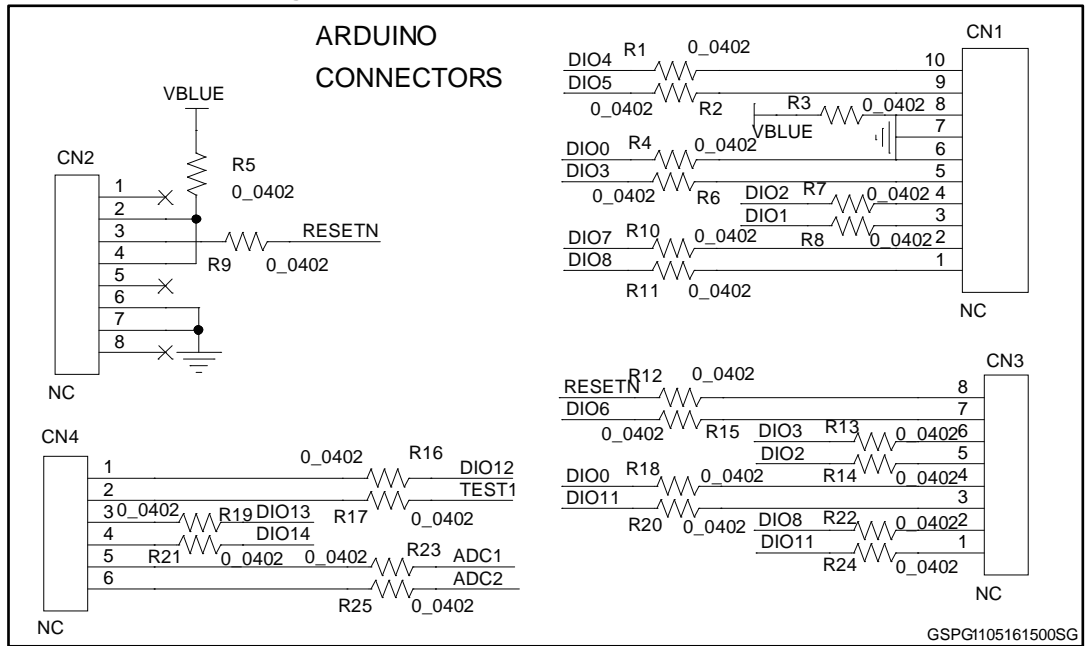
ARDUINO CONNECTORS

VBLUE

CN2

R5

0_0402

1
2
3
4
5
6
7
8

RESETN

R9 0_0402

NC

CN1

DIO4 R1 0_0402 10
DIO5 9
0_0402 R2 R3 0_0402 8
VBLUE 7
6
DIO0 R4 0_0402
DIO3 5
0_0402 R6 DIO2 R7 0_0402 4
DIO1 3
DIO7 R10 0_0402 R8 0_0402 2
DIO8 1
R11 0_0402

NC

CN3

RESETN R12 0_0402 8
DIO6 7
0_0402 R15 DIO3 R13 0_0402 6
DIO2 5
DIO0 R18 0_0402 R14 0_0402 4
DIO11 3
R20 0_0402 DIO8 R22 0_0402 2
DIO11 1
R24 0_0402

NC

CN4

1 0_0402 R16 DIO12
2 TEST1
3 0_0402 R19 DIO13 R17 0_0402
4 DIO14
5 R21 0_0402 0_0402 R23 ADC1
6 ADC2
R25 0_0402

NC

GSPG1105161500SG